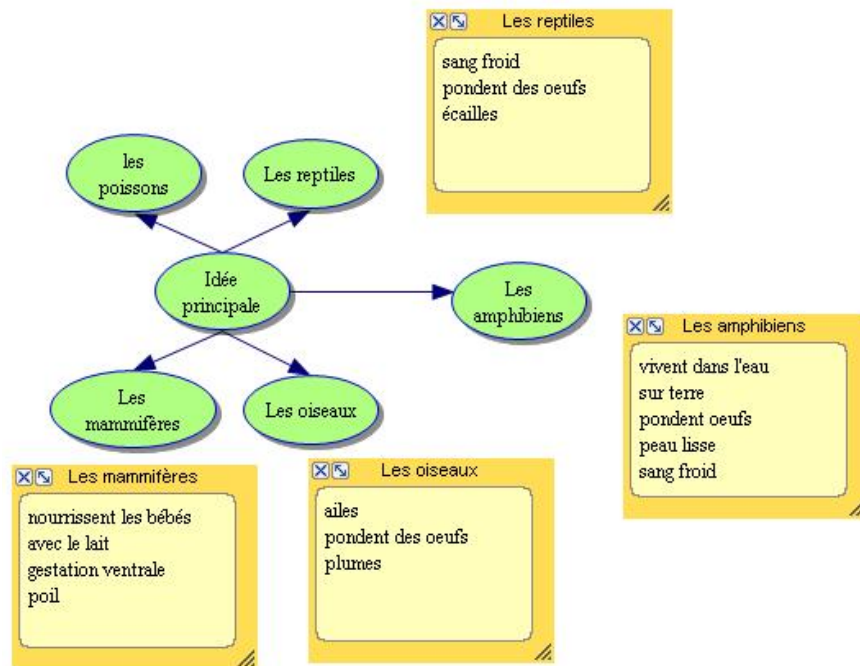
Les reptiles

sang froid
pondent des oeufs
écailles

les poissons

Les reptiles

Idée principale

Les amphibiens

Les mammifères

Les oiseaux

Les amphibiens

vivent dans l'eau
sur terre
pondent oeufs
peau lisse
sang froid

Les mammifères

nourrissent les bébés
avec le lait
gestation ventrale
poil

Les oiseaux

ailes
pondent des oeufs
plumes